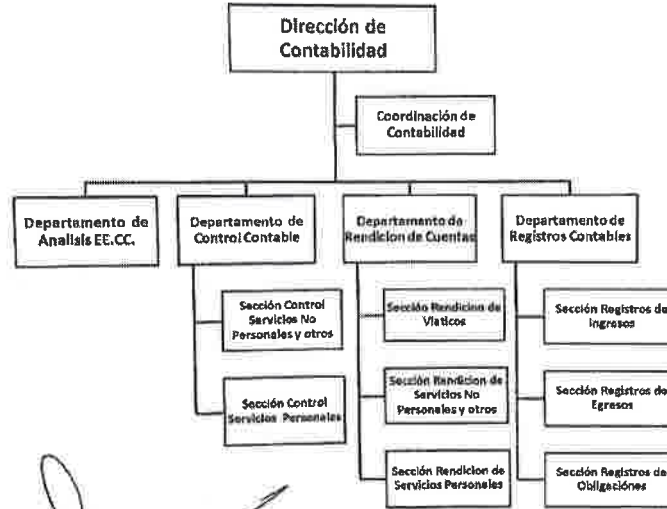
Dirección de Contabilidad

Coordinación de Contabilidad

Departamento de Analisis EE.CC.

Departamento de Control Contable

Sección Control Servicios No Personales y otros

Sección Control Servicios Personales

Departamento de Rendicion de Cuentas

Sección Rendicion de Viaticos

Sección Rendicion de Servicios No Personales y otros

Sección Rendicion de Servicios Personales

Departamento de Registros Contables

Sección Registros de Ingresos

Sección Registros de Egresos

Sección Registros de Obligaciones